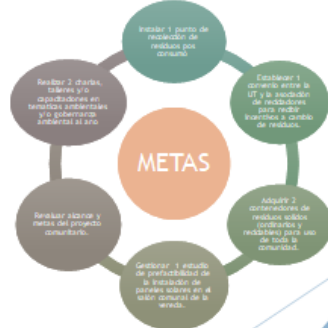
METAS

Instalar 1 punto de recolección de residuos pos consumo

Establecer 1 convenio entre la UT y la asociación de recicladores para recibir incentivos a cambio de residuos.

Adquirir 2 contenedores de residuos solidos (ordinarios y reciclables) para uso de toda la comunidad.

Gestionar 1 estudio de prefactibilidad de la instalación de paneles solares en el salón comunal de la vereda.

Revisar alcance y metas del proyecto comunitario.

Realizar 2 charlas, talleres y/o capacitaciones en temáticas ambientales y/o gobernanza ambiental al año.